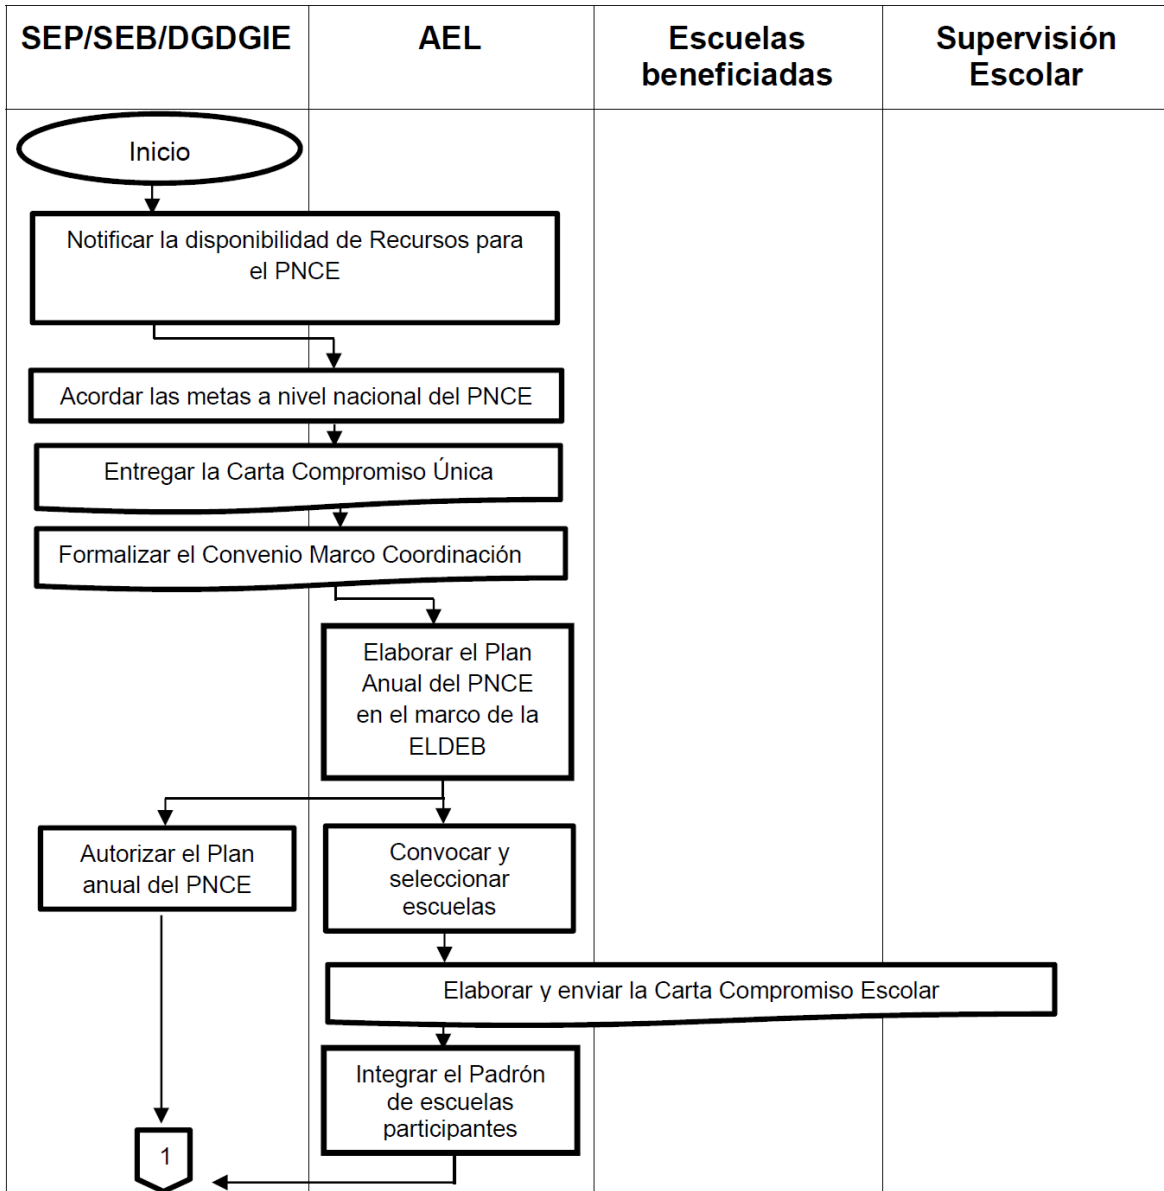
| SEP/SEB/DGDGIE | AEL | Escuelas beneficiadas | Supervisión Escolar |
|---|---|---|---|

Inicio

Notificar la disponibilidad de Recursos para el PNCE

Acordar las metas a nivel nacional del PNCE

Entregar la Carta Compromiso Única

Formalizar el Convenio Marco Coordinación

Elaborar el Plan Anual del PNCE en el marco de la ELDEB

Autorizar el Plan anual del PNCE

Convocar y seleccionar escuelas

Elaborar y enviar la Carta Compromiso Escolar

Integrar el Padrón de escuelas participantes

1